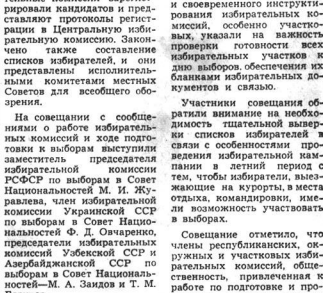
рировали кандидатов и представляют протоколы регистрации в Центральную избирательную комиссию. Закончено также составление списков избирателей, и они представлены исполнительным комитетам местных Советов для всеобщего обозрения.

На совещании с сообщениями о работе избирательных комиссий и ходе подготовки к выборам выступили заместитель председателя избирательной комиссии РСФСР по выборам в Совет Национальностей М. И. Журавлева, член избирательной комиссии Украинской ССР по выборам в Совет Союза Ф. Д. Овчаренко, председатели избирательных комиссий Узбекской ССР и Азербайджанской ССР по выборам в Совет Национальностей—М. А. Заидов и Т. М.

и своевременного инструктирования избирательных комиссий, особенно участковых, указали на важность проверки готовности всех избирательных участков и др. выборов, обеспечения их бланками избирательных документов и связью.

Участники совещания обратили внимание на необходимость тщательной выверки списков избирателей в связи с особенностями проведения избирательной кампании в летний период с тем, чтобы избиратели, выезжающие на курорты, в места отдыха, командировки, имели возможность участвовать в выборах.

Совещание отметило, что члены республиканских, окружных и участковых избирательных комиссий, общественность, привлеченная к работе по подготовке к